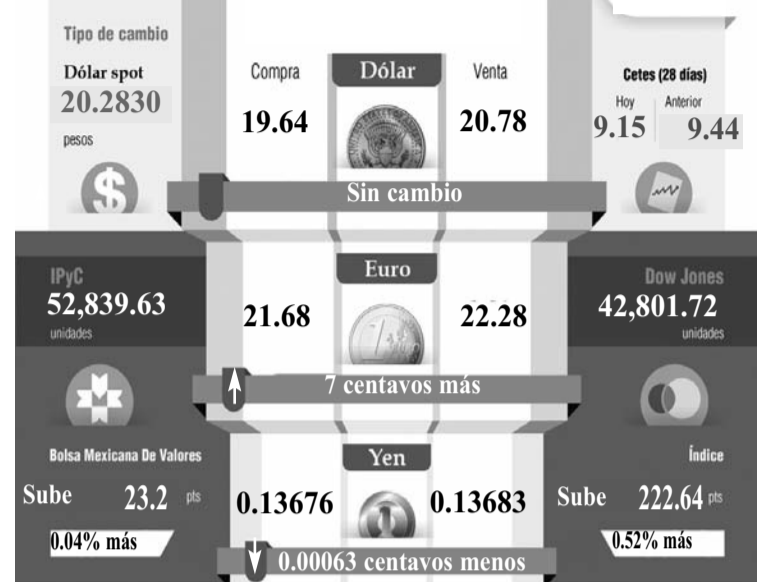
Tipo de cambio

Dólar spot

20.2830

pesos

Compra

Dólar

Venta

19.64

20.78

Cetes (28 días)

Hoy

Anterior

9.15

9.44

Sin cambio

IPyC

52,839.63

unidades

Euro

21.68

22.28

Dow Jones

42,801.72

unidades

7 centavos más

Bolsa Mexicana De Valores

Sube 23.2 pts

0.04% más

Yen

0.13676

0.13683

Índice

Sube 222.64 pts

0.52% más

0.00063 centavos menos